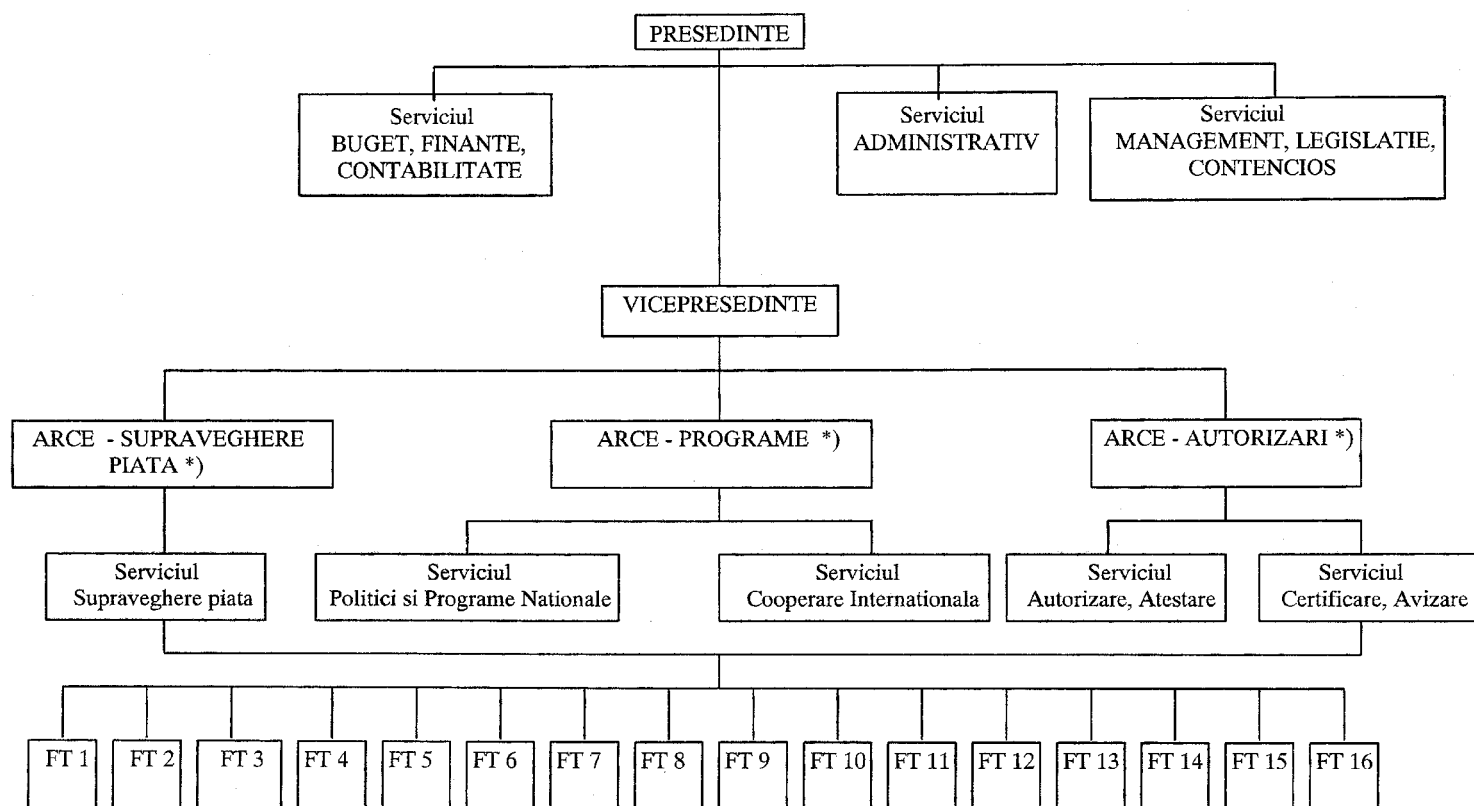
PRESEDINTE

Serviciul BUGET, FINANTE, CONTABILITATE

Serviciul ADMINISTRATIV

Serviciul MANAGEMENT, LEGISLATIE, CONTENCIOS

VICEPRESEDINTE

ARCE - SUPRAVEGHERE PIATA *)

ARCE - PROGRAME *)

ARCE - AUTORIZARI *)

Serviciul Supraveghere piata

Serviciul Politici si Programe Nationale

Serviciul Cooperare Internationala

Serviciul Autorizare, Atestare

Serviciul Certificare, Avizare

FT 1

FT 2

FT 3

FT 4

FT 5

FT 6

FT 7

FT 8

FT 9

FT 10

FT 11

FT 12

FT 13

FT 14

FT 15

FT 16